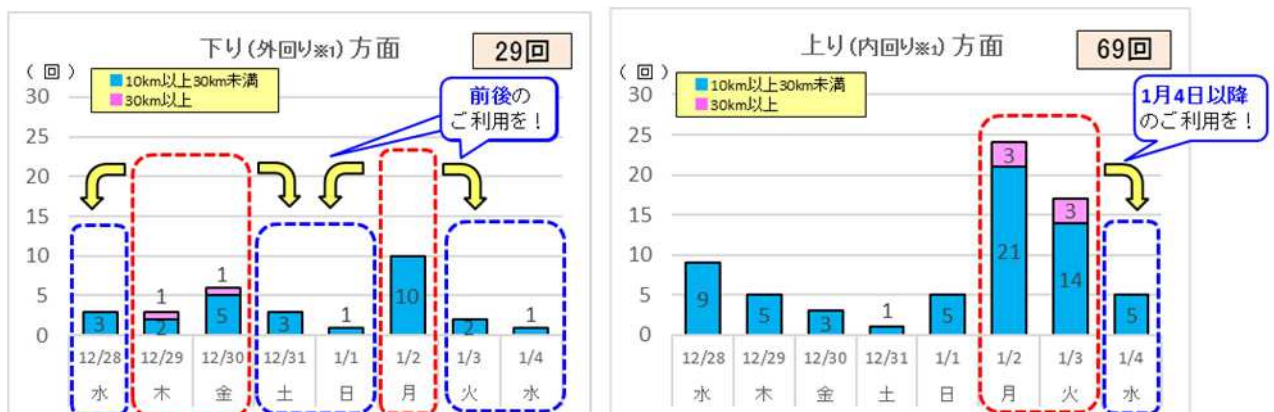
下り(外回り※1)方面

29回

(回)

10km以上30km未満
30km以上

前後のご利用を！

| | 12/28 | 12/29 | 12/30 | 12/31 | 1/1 | 1/2 | 1/3 | 1/4 |
|---|---|---|---|---|---|---|---|---|
| 10km以上30km未満 | 3 | 2 | 5 | 3 | 1 | 10 | 2 | 1 |
| 30km以上 | | 1 | 1 | | | | | |
| | 水 | 木 | 金 | 土 | 日 | 月 | 火 | 水 |

30 25 20 15 10 5 0

上り(内回り※1)方面

69回

(回)

10km以上30km未満
30km以上

1月4日以降のご利用を！

| | 12/28 | 12/29 | 12/30 | 12/31 | 1/1 | 1/2 | 1/3 | 1/4 |
|---|---|---|---|---|---|---|---|---|
| 10km以上30km未満 | 9 | 5 | 3 | 1 | 5 | 21 | 14 | 5 |
| 30km以上 | | | | | | 3 | 3 | |
| | 水 | 木 | 金 | 土 | 日 | 月 | 火 | 水 |

30 25 20 15 10 5 0